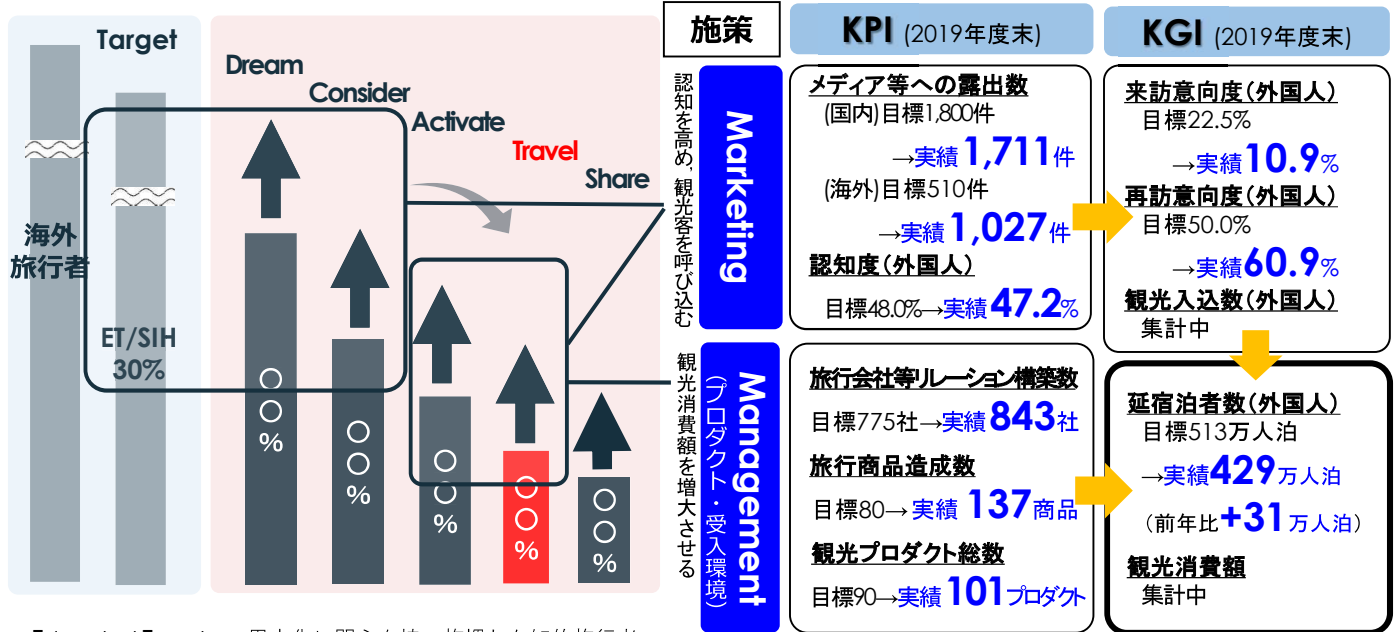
Target

海外旅行者

ET/SIH 30%

Dream

Consider

Activate

Travel

Share

〇〇%

〇〇%

〇〇%

〇〇%

〇〇%

施策

KPI (2019年度末)

KGI (2019年度末)

認知を高め、観光客を呼び込む

Marketing

メディア等への露出数
(国内)目標1,800件
→実績1,711件
(海外)目標510件
→実績1,027件
認知度(外国人)
目標48.0%→実績47.2%

来訪意向度(外国人)
目標22.5%
→実績10.9%
再訪意向度(外国人)
目標50.0%
→実績60.9%
観光入込数(外国人)
集計中

観光消費額を増大させる

Management
(プロダクト・受入環境)

旅行会社等リレーション構築数
目標775社→実績843社
旅行商品造成数
目標80→実績 137商品
観光プロダクト総数
目標90→実績 101プロダクト

延宿泊者数(外国人)
目標513万人泊
→実績429万人泊
(前年比+31万人泊)
観光消費額
集計中

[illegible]